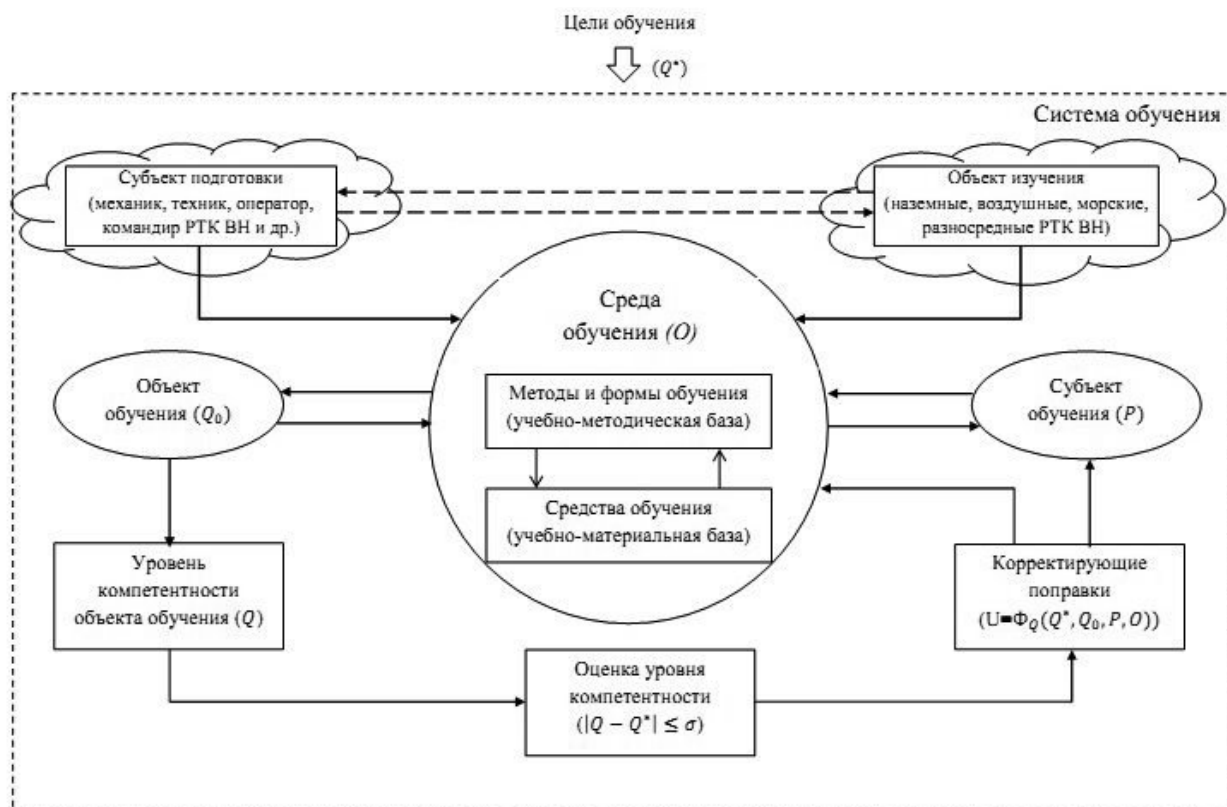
Цели обучения

$(Q^{*})$

Система обучения

Субъект подготовки (механик, техник, оператор, командир РТК ВН и др.)

Объект изучения (наземные, воздушные, морские, разносредные РТК ВН)

Среда обучения $(O)$

Объект обучения $(Q_0)$

Методы и формы обучения (учебно-методическая база)

Субъект обучения $(P)$

Средства обучения (учебно-материальная база)

Уровень компетентности объекта обучения $(Q)$

Корректирующие поправки $(U = \Phi_Q(Q^{*}, Q_0, P, O))$

Оценка уровня компетентности $(|Q - Q^{*}| \leq \sigma)$